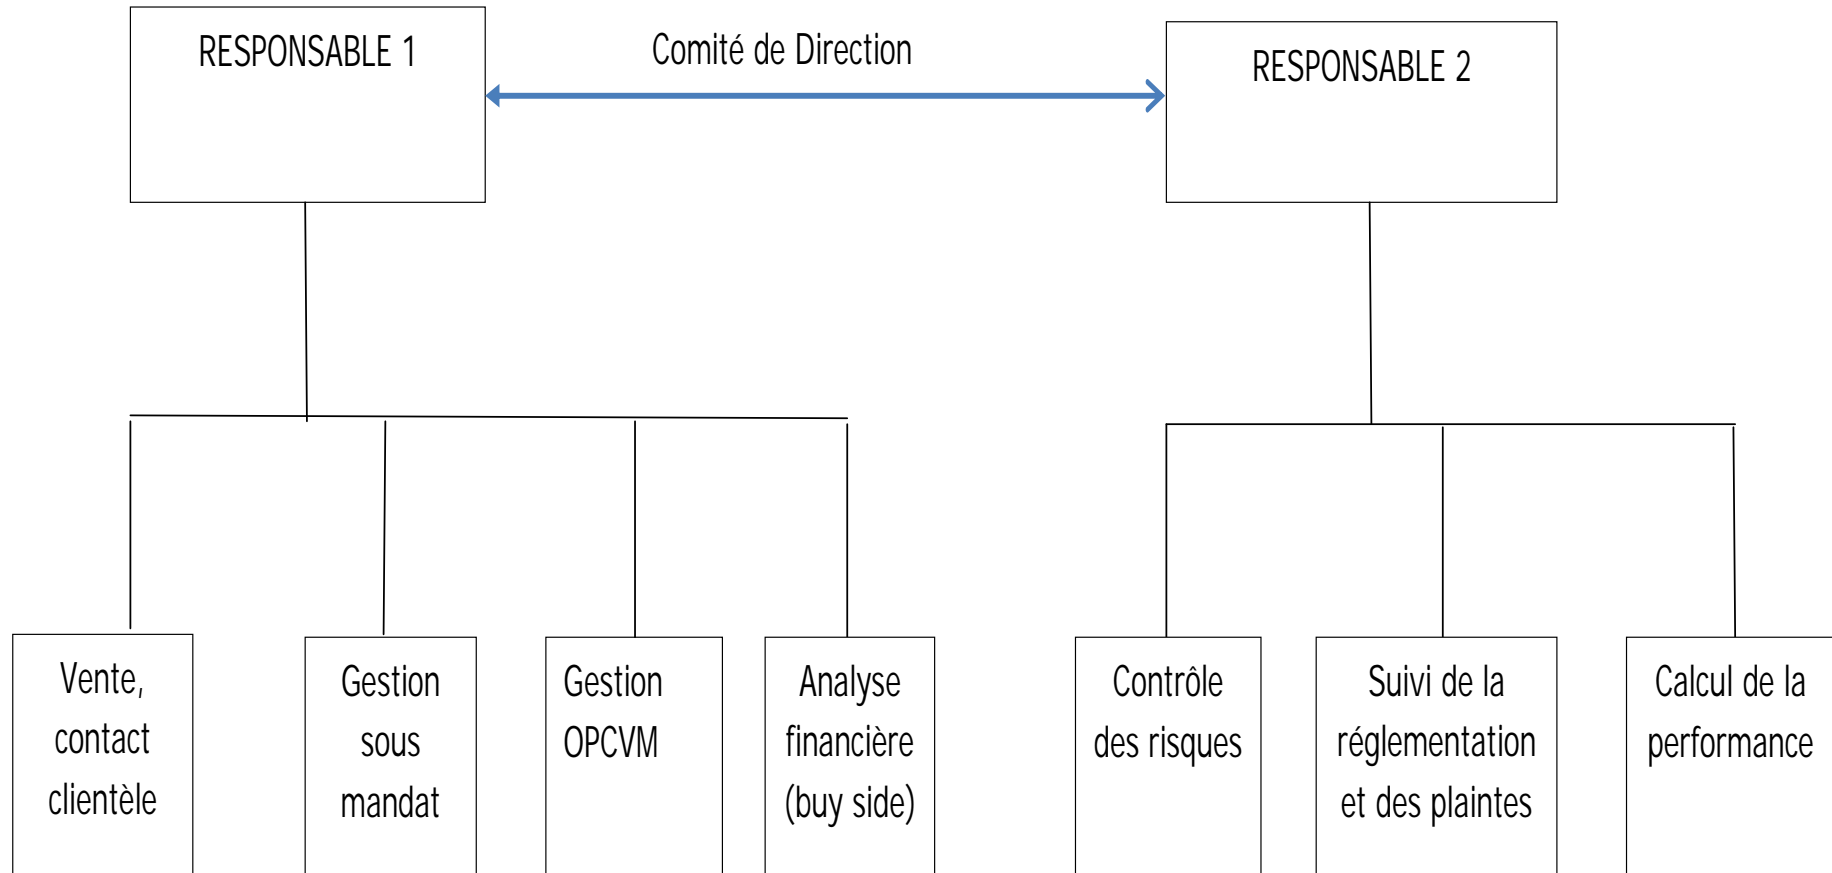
RESPONSABLE 1

Comité de Direction

RESPONSABLE 2

Vente, contact clientèle

Gestion sous mandat

Gestion OPCVM

Analyse financière (buy side)

Contrôle des risques

Suivi de la réglementation et des plaintes

Calcul de la performance